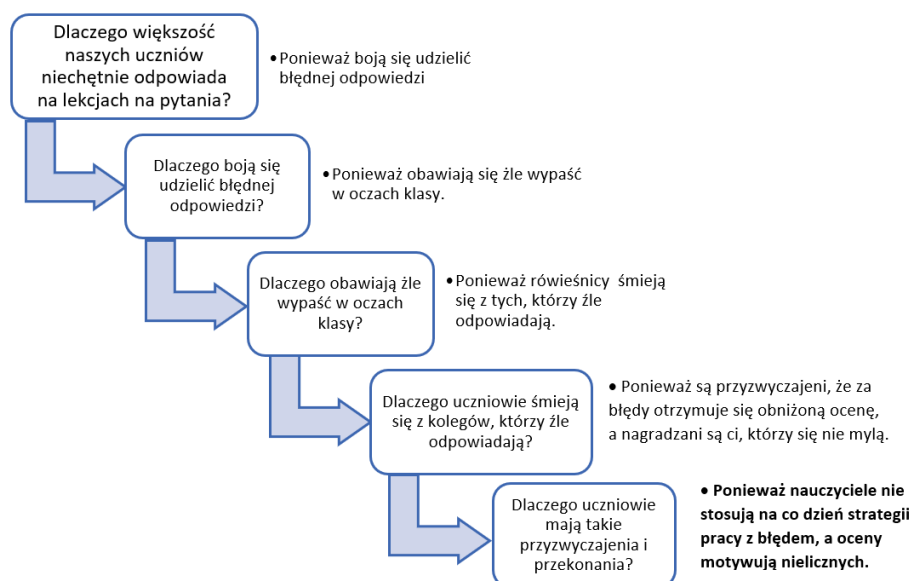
Dlaczego większość naszych uczniów niechętnie odpowiada na lekcjach na pytania?

• Ponieważ boją się udzielić błędnej odpowiedzi

Dlaczego boją się udzielić błędnej odpowiedzi?

• Ponieważ obawiają się źle wypaść w oczach klasy.

Dlaczego obawiają źle wypaść w oczach klasy?

• Ponieważ rówieśnicy śmieją się z tych, którzy źle odpowiadają.

Dlaczego uczniowie śmieją się z kolegów, którzy źle odpowiadają?

• Ponieważ są przyzwyczajeni, że za błędy otrzymuje się obniżoną ocenę, a nagradzani są ci, którzy się nie mylą.

Dlaczego uczniowie mają takie przyzwyczajenia i przekonania?

• **Ponieważ nauczyciele nie stosują na co dzień strategii pracy z błędem, a oceny motywują nielicznych.**